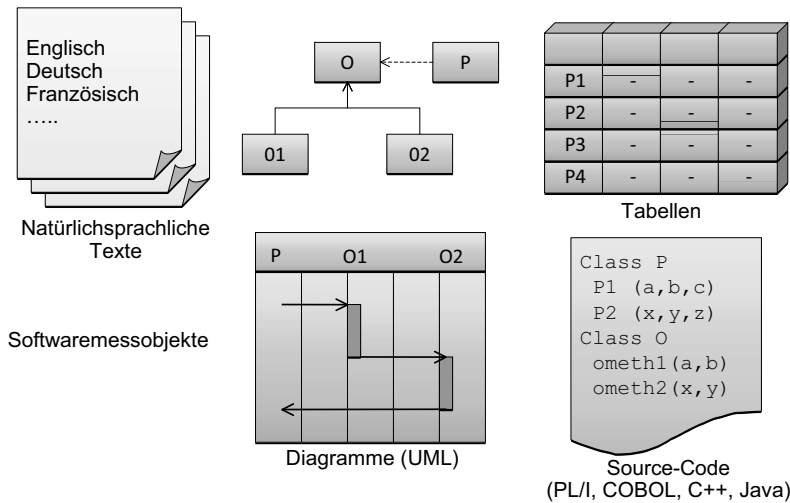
Englisch
Deutsch
Französisch
…..

Natürlichsprachliche Texte

O

P

01

02

| | | | |
|---|---|---|---|
| P1 | - | - | - |
| P2 | - | - | - |
| P3 | - | - | - |
| P4 | - | - | - |

Tabellen

Softwaremessobjekte

P O1 O2

Diagramme (UML)

Class P
 P1 (a,b,c)
 P2 (x,y,z)
Class O
 ometh1(a,b)
 ometh2(x,y)

Source-Code
(PL/I, COBOL, C++, Java)